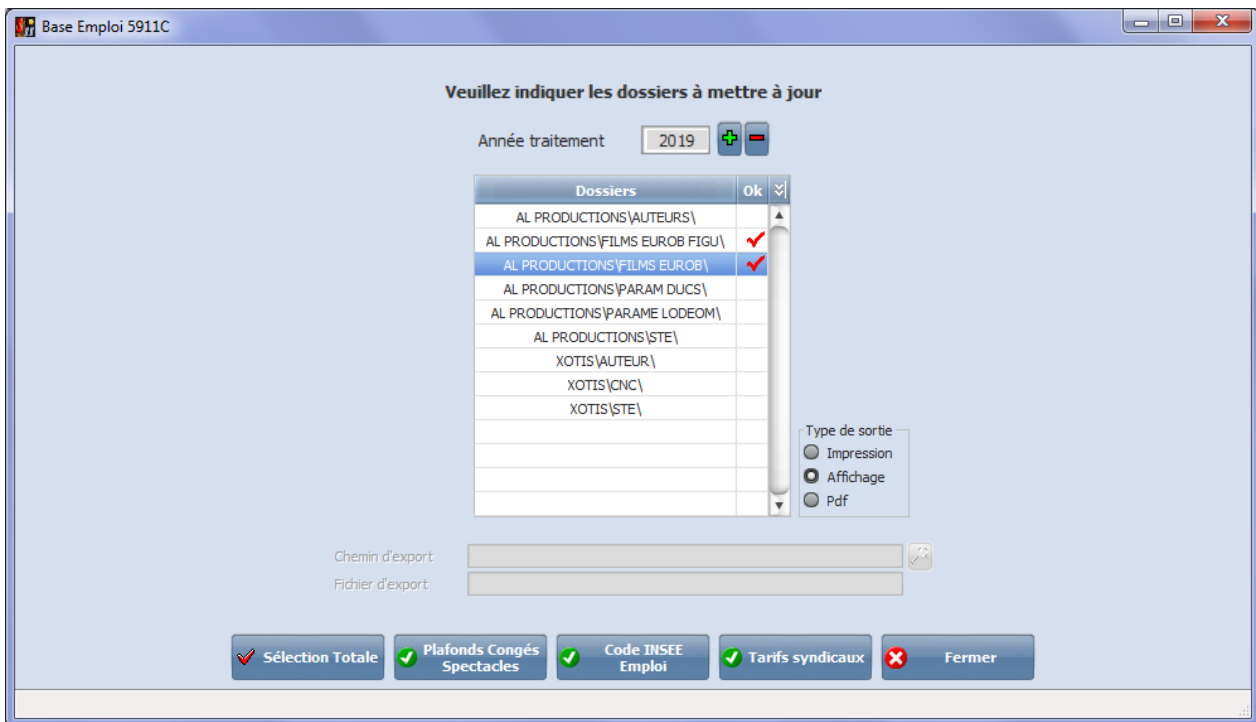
Base Emploi 5911C

Veuillez indiquer les dossiers à mettre à jour

Année traitement 2019

| Dossiers | Ok |
|---|---|
| AL PRODUCTIONS\AUTEURS\ | |
| AL PRODUCTIONS\FILMS EUROB FIGU\ | ✓ |
| AL PRODUCTIONS\FILMS EUROB\ | ✓ |
| AL PRODUCTIONS\PARAM DUCS\ | |
| AL PRODUCTIONS\PARAME LODEOM\ | |
| AL PRODUCTIONS\STE\ | |
| XOTIS\AUTEUR\ | |
| XOTIS\CNC\ | |
| XOTIS\STE\ | |

Type de sortie
Impression
Affichage
Pdf

Chemin d'export
Fichier d'export

Sélection Totale
Plafonds Congés Spectacles
Code INSEE Emploi
Tarifs syndicaux
Fermer